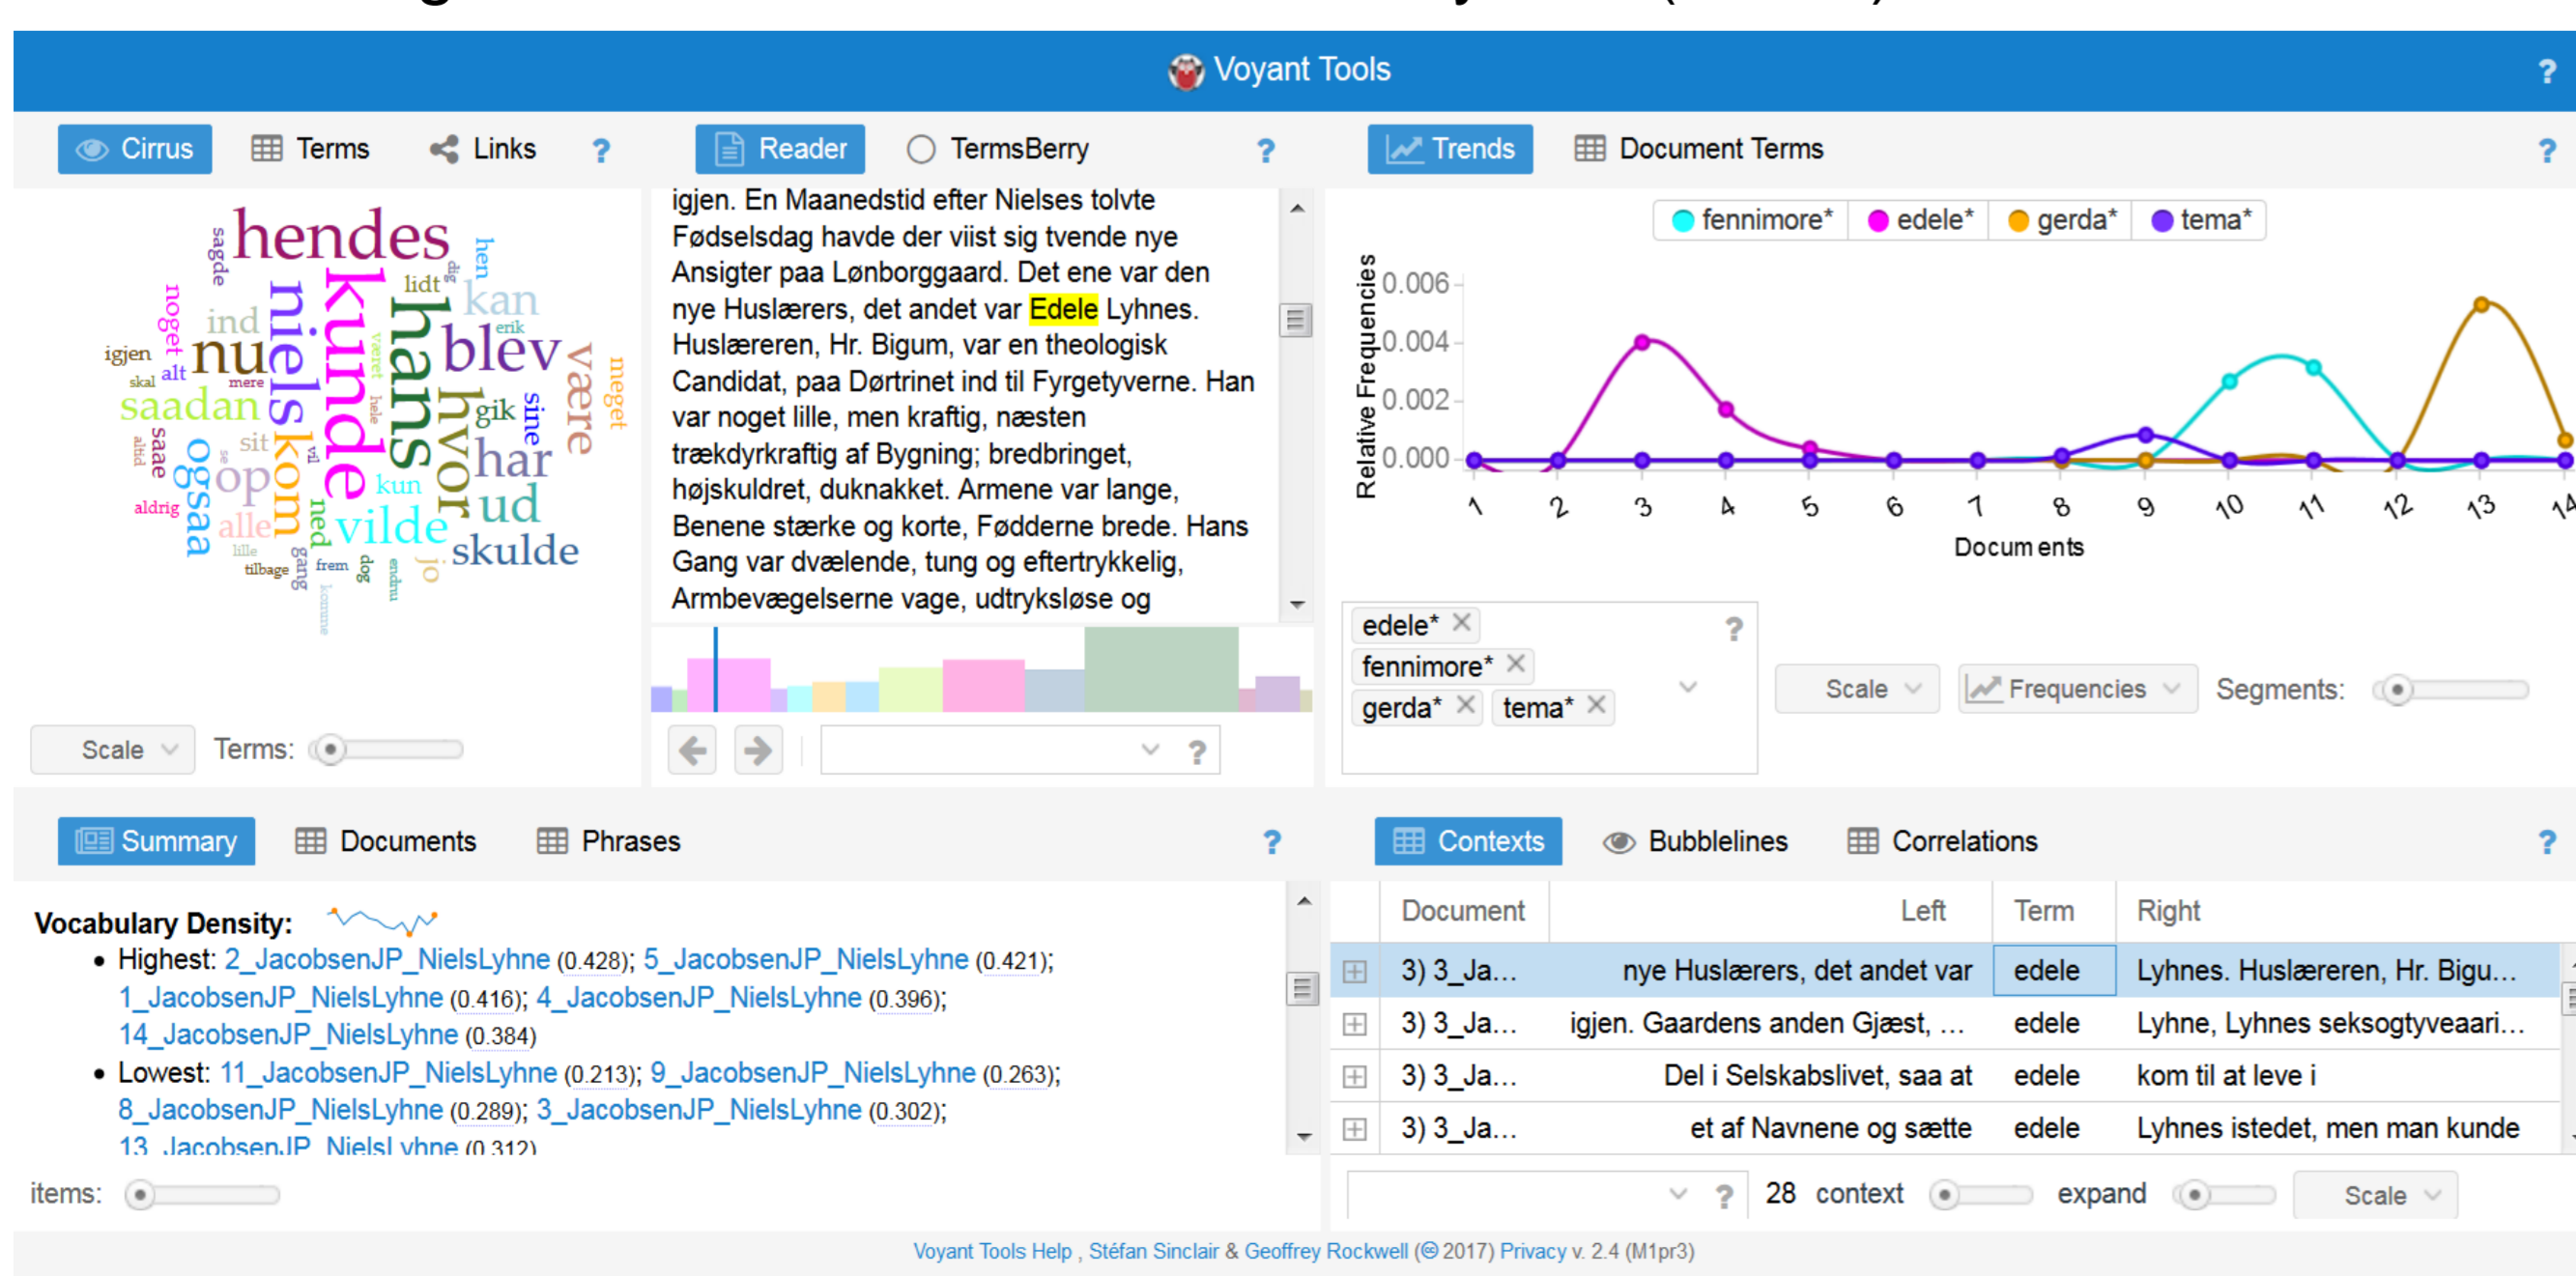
Voyant Tools

Cirrus Terms Links ?

hendes kunde niels hans nu blev kan være meget har ud skulde vilde hvor kom op ogsaa saadan ind igjen alt noget sagde lidt hen gik sine kun alle aldrig sit saae altid ned jo frem dog tilbage gang lille erik mere skal

Scale Terms:

Reader TermsBerry ?

igjen. En Maanedstid efter Nielses tolvte Fødselsdag havde der viist sig tvende nye Ansigter paa Lønborggaard. Det ene var den nye Huslærers, det andet var Edele Lyhnes. Huslæreren, Hr. Bigum, var en theologisk Candidat, paa Dørtrinet ind til Fyrgetyverne. Han var noget lille, men kraftig, næsten trækdyrkraftig af Bygning; bredbringet, højskuldret, duknakket. Armene var lange, Benene stærke og korte, Fødderne brede. Hans Gang var dvælende, tung og eftertrykkelig, Armbevægelserne vage, udtryksløse og

Trends Document Terms ?

fennimore* edele* gerda* tema*

Relative Frequencies
0.006
0.004
0.002
0.000
1 2 3 4 5 6 7 8 9 10 11 12 13 14
Documents

edele* ✕ fennimore* ✕ gerda* ✕ tema* ✕ ?

Scale Frequencies Segments:

Summary Documents Phrases ?

Vocabulary Density:
• Highest: 2_JacobsenJP_NielsLyhne (0.428); 5_JacobsenJP_NielsLyhne (0.421); 1_JacobsenJP_NielsLyhne (0.416); 4_JacobsenJP_NielsLyhne (0.396); 14_JacobsenJP_NielsLyhne (0.384)
• Lowest: 11_JacobsenJP_NielsLyhne (0.213); 9_JacobsenJP_NielsLyhne (0.263); 8_JacobsenJP_NielsLyhne (0.289); 3_JacobsenJP_NielsLyhne (0.302); 13_JacobsenJP_NielsLyhne (0.312)

items:

Contexts Bubblelines Correlations ?

| | Document | Left | Term | Right |
|---|---|---|---|---|
| ⊞ | 3) 3_Ja... | nye Huslærers, det andet var | edele | Lyhnes. Huslæreren, Hr. Bigu... |
| ⊞ | 3) 3_Ja... | igjen. Gaardens anden Gjæst, ... | edele | Lyhne, Lyhnes seksogtyveaari... |
| ⊞ | 3) 3_Ja... | Del i Selskabslivet, saa at | edele | kom til at leve i |
| ⊞ | 3) 3_Ja... | et af Navnene og sætte | edele | Lyhnes istedet, men man kunde |

? 28 context expand Scale

Voyant Tools Help , Stéfan Sinclair & Geoffrey Rockwell (© 2017) Privacy v. 2.4 (M1pr3)